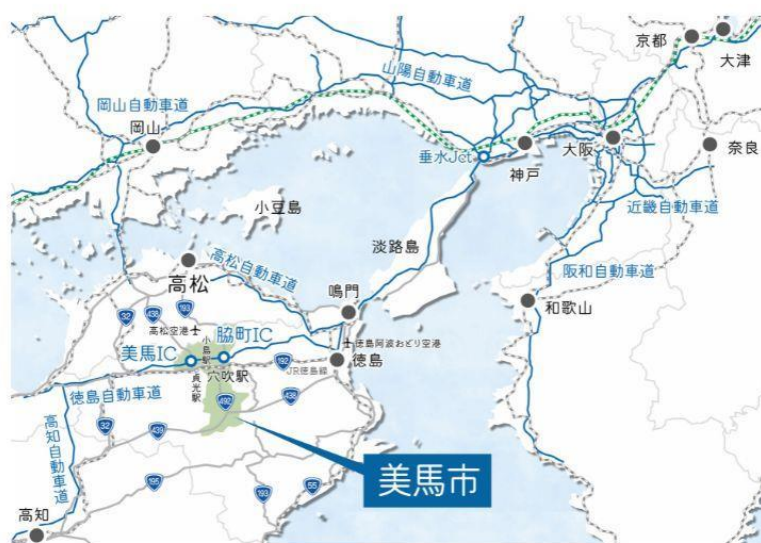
京都
大津
山陽自動車道
岡山自動車道
岡山
垂水Jct.
神戸
大阪
奈良
小豆島
近畿自動車道
淡路島
高松
高松自動車道
阪和自動車道
鳴門
和歌山
高松空港
脇町IC
美馬IC
小島駅
貞光駅
穴吹駅
JR徳島線
徳島阿波おどり空港
徳島
徳島自動車道
高知自動車道
美馬市
高知
32
438
193
192
492
438
32
439
195
193
55